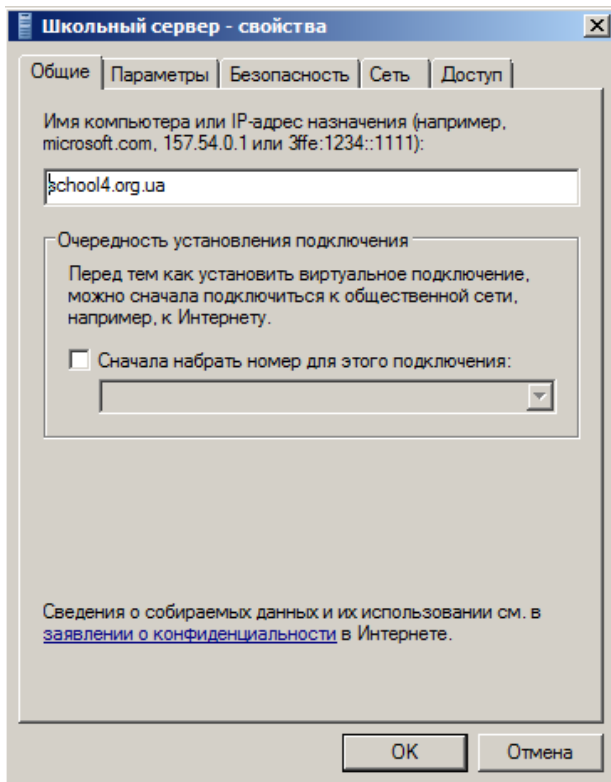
Школьный сервер - свойства

×

Общие | Параметры | Безопасность | Сеть | Доступ

Имя компьютера или IP-адрес назначения (например, microsoft.com, 157.54.0.1 или 3ffe:1234::1111):

school4.org.ua

Очередность установления подключения

Перед тем как установить виртуальное подключение, можно сначала подключиться к общественной сети, например, к Интернету.

Сначала набрать номер для этого подключения:

Сведения о собираемых данных и их использовании см. в заявлении о конфиденциальности в Интернете.

OK

Отмена